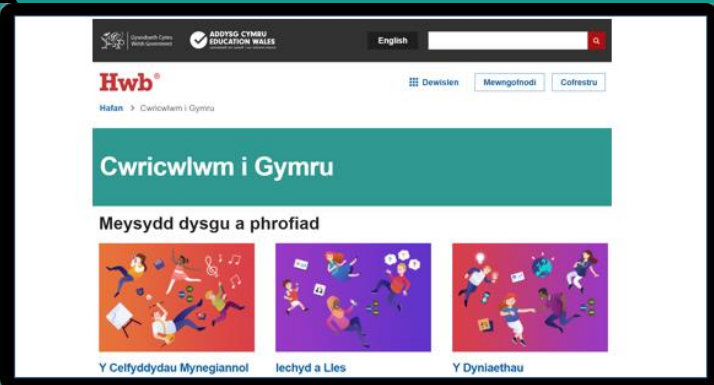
Llywodraeth Cymru Welsh Government

ADDYSG CYMRU EDUCATION WALES

English

Hwb®

Dewislen

Mewngofnodi

Cofrestru

Hafan > Cwricwlwm i Gymru

Cwricwlwm i Gymru

Meysydd dysgu a phrofiad

Y Celfyddydau Mynegiannol

Iechyd a Lles

Y Dyniaethau